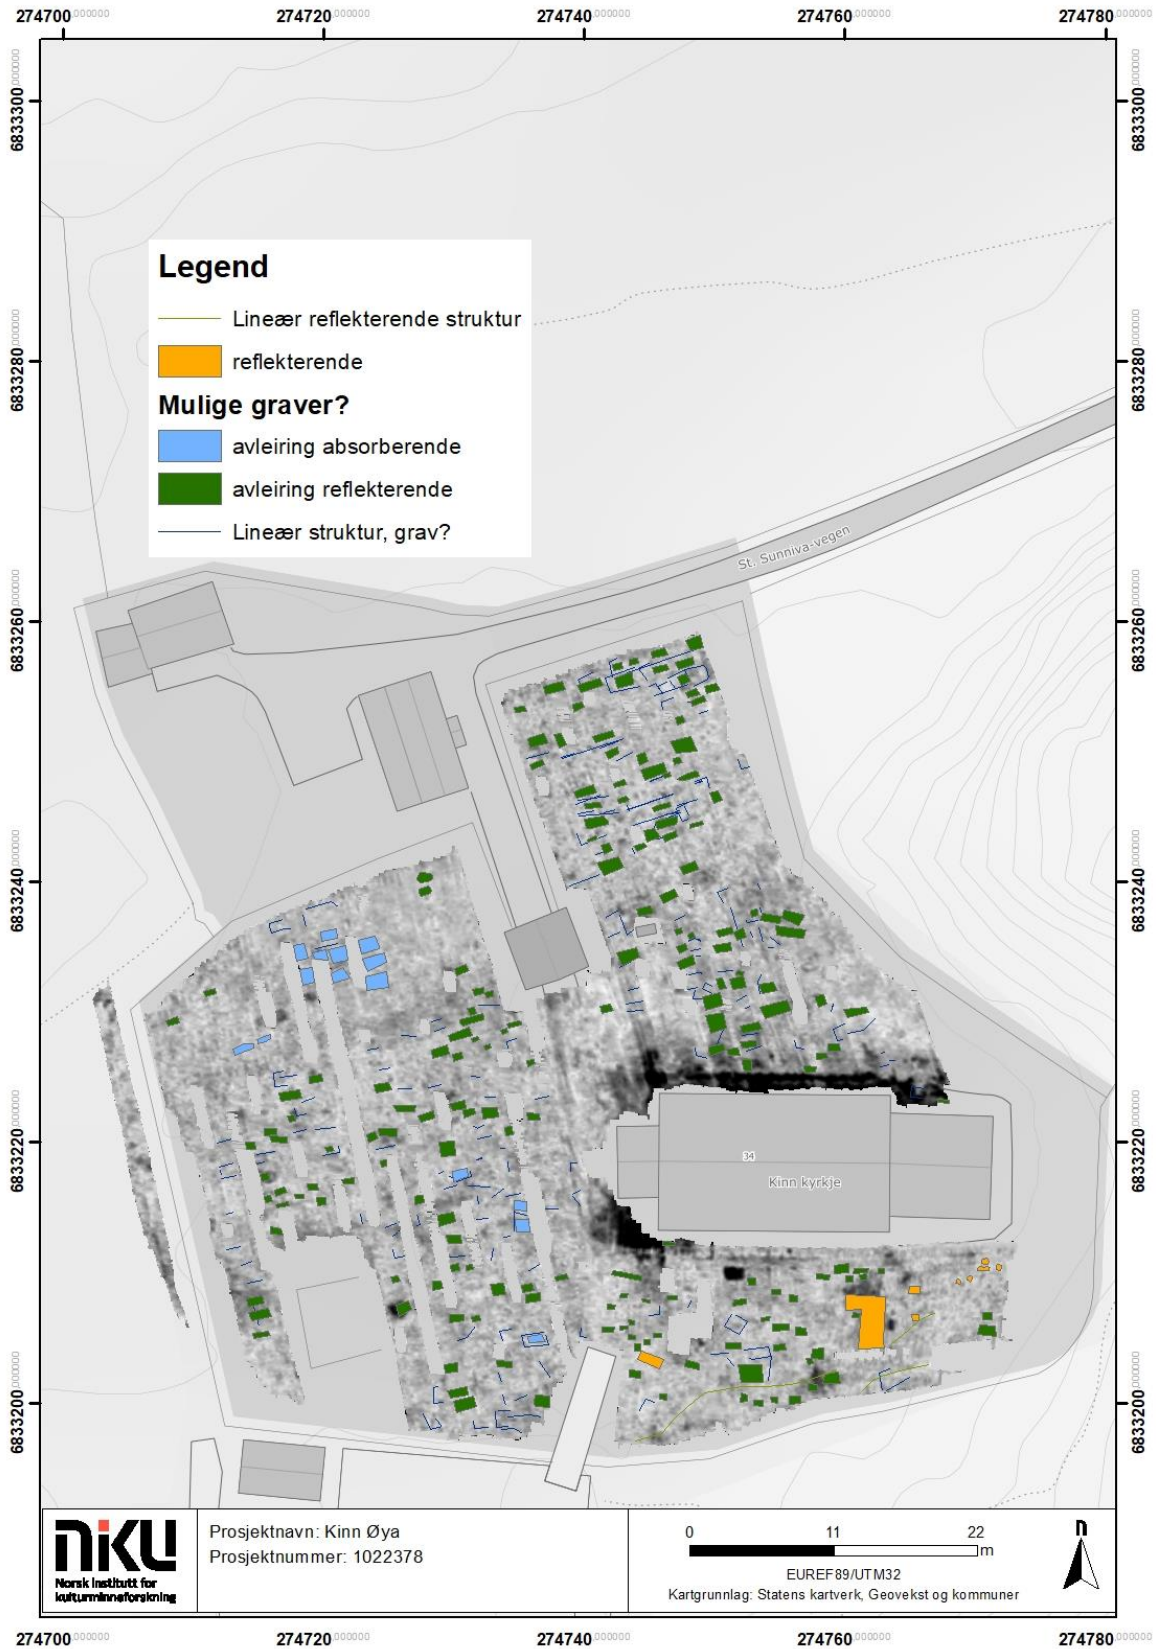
274700.000000 274720.000000 274740.000000 274760.000000 274780.000000

6833300.000000 6833280.000000 6833260.000000 6833240.000000 6833220.000000 6833200.000000

Legend

Lineær reflekterende struktur

reflekterende

Mulige graver?

avleiring absorberende

avleiring reflekterende

Lineær struktur, grav?

St. Sunniva-vegen

34

Kinn kyrkje

6833300.000000 6833280.000000 6833260.000000 6833240.000000 6833220.000000 6833200.000000

NIKU
Norsk institutt for kulturminneforskning

Prosjektnavn: Kinn Øya
Prosjektnummer: 1022378

0 11 22
m
EUREF89/UTM32
Kartgrunnlag: Statens kartverk, Geovekst og kommuner

N

274700.000000 274720.000000 274740.000000 274760.000000 274780.000000